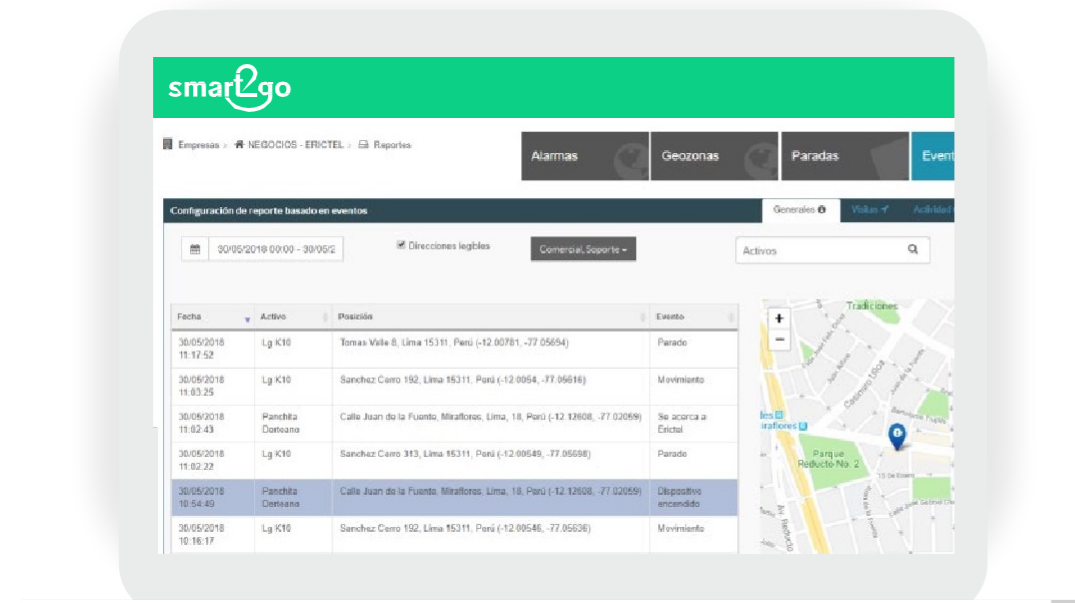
smart2go

Empresas › NEGOCIOS - ERICTEL › Reportes

Alarmas
Geozonas
Paradas
Event

Configuración de reporte basado en eventos

Generales
Visitas
Actividad

30/05/2018 00:00 - 30/05/2
Direcciones legibles
Comercial, Soporte
Activos

| Fecha | Activo | Posición | Evento |
|---|---|---|---|
| 30/05/2018 11:17:52 | Lg K10 | Tomas Valle 8, Lima 15311, Perú (-12.00781, -77.05654) | Parado |
| 30/05/2018 11:03:25 | Lg K10 | Sanchez Cerro 192, Lima 15311, Perú (-12.0054, -77.05616) | Movimiento |
| 30/05/2018 11:02:43 | Panchita Donoano | Calle Juan de la Fuente, Miraflores, Lima, 18, Perú (-12.12608, -77.02059) | Se acerca a Erictel |
| 30/05/2018 11:02:22 | Lg K10 | Sanchez Cerro 313, Lima 15311, Perú (-12.00549, -77.05698) | Parado |
| 30/05/2018 10:54:49 | Panchita Donoano | Calle Juan de la Fuente, Miraflores, Lima, 18, Perú (-12.12608, -77.02059) | Dispositivo encendido |
| 30/05/2018 10:16:17 | Lg K10 | Sanchez Cerro 192, Lima 15311, Perú (-12.00546, -77.05636) | Movimiento |

+
−
Tradiciones
Parque Reducto No. 2
Miraflores